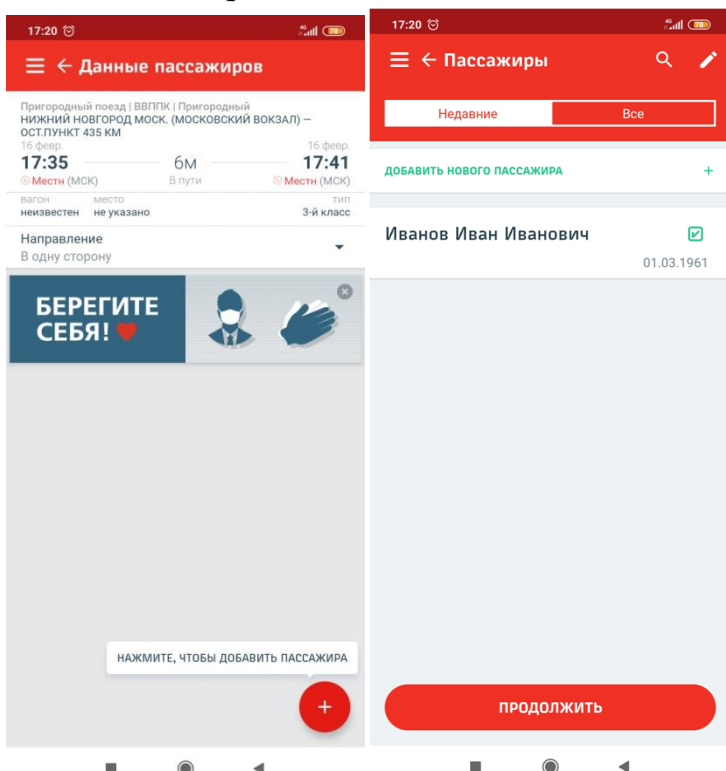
17:20 ⏰
4G 78

Данные пассажиров

Пригородный поезд | ВВППК | Пригородный
НИЖНИЙ НОВГОРОД МОСК. (МОСКОВСКИЙ ВОКЗАЛ) – ОСТ.ПУНКТ 435 КМ

16 февр.
17:35
Местн (МСК)

6м
В пути

16 февр.
17:41
Местн (МСК)

вагон
неизвестен

место
не указано

тип
3-й класс

Направление
В одну сторону

БЕРЕГИТЕ СЕБЯ!

НАЖМИТЕ, ЧТОБЫ ДОБАВИТЬ ПАССАЖИРА

+

17:20 ⏰
4G 78

Пассажиры

Недавние
Все

ДОБАВИТЬ НОВОГО ПАССАЖИРА
+

Иванов Иван Иванович
01.03.1961

ПРОДОЛЖИТЬ